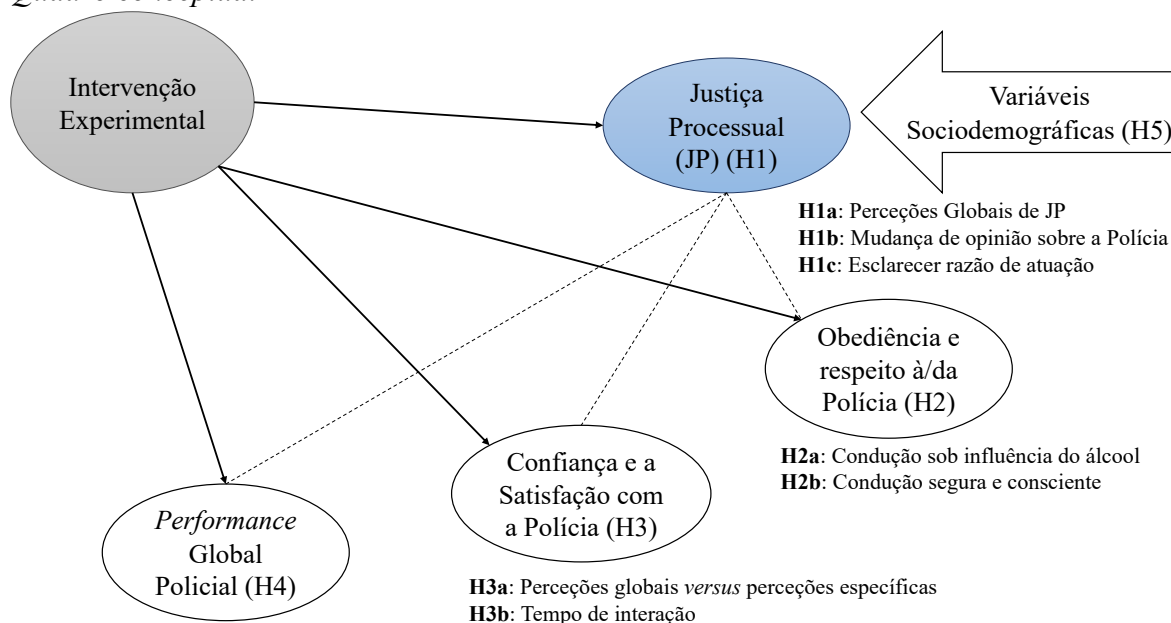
Quadro conceptual

Intervenção Experimental

Justiça Processual (JP) (H1)

Variáveis Sociodemográficas (H5)

**H1a**: Perceções Globais de JP
**H1b**: Mudança de opinião sobre a Polícia
**H1c**: Esclarecer razão de atuação

Obediência e respeito à/da Polícia (H2)

**H2a**: Condução sob influência do álcool
**H2b**: Condução segura e consciente

Confiança e a Satisfação com a Polícia (H3)

*Performance* Global Policial (H4)

**H3a**: Perceções globais *versus* perceções específicas
**H3b**: Tempo de interação